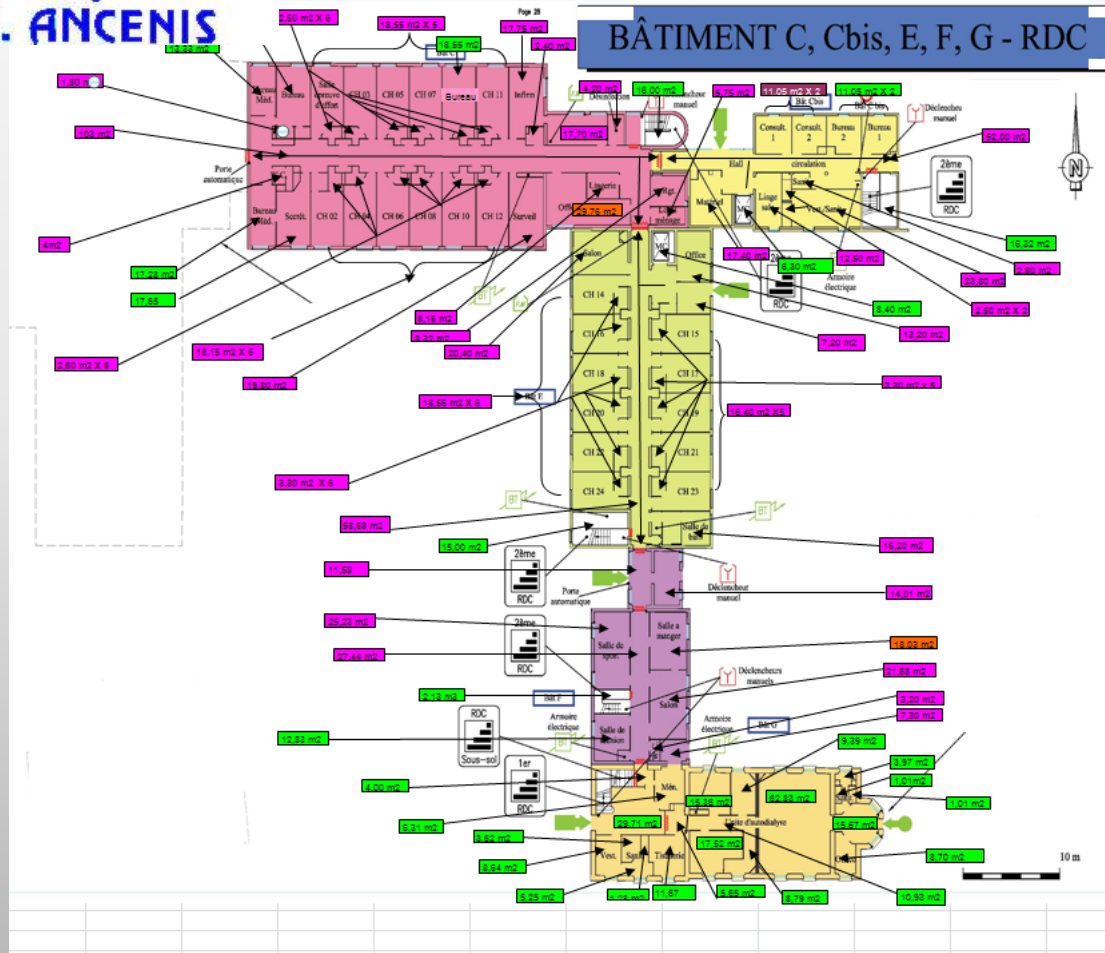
. ANCENIS

BÂTIMENT C, Cbis, E, F, G - RDC

Page 28

2,60 m2 X 6
18,55 m2 X 6
17,75 m2
18,55 m2
2,60 m2
18,55 m2
Bureau Méd.
Bureau
Salle épreuve d'effort
CH 03
CH 05
CH 07
Bureau
CH 11
Infirm
1,80 m2
4,20 m2
Déchets
16,00 m2
Déclencheur manuel
5,75 m2
11,05 m2 X 2
Bât Cbis
11,05 m2 X 2
Bât C bis
Déclencheur manuel
103 m2
17,70 m2
Consult. 1
Consult. 2
Bureau 2
Bureau 1
52,00 m2
Hall
circulation
2ème
RDC
Porte automatique
Bureau Méd.
Secrét.
CH 02
CH 04
CH 06
CH 08
CH 10
CH 12
Surveil
Lingerie
Office
29,79 m2
Rgt
Local ménage
Matériel
Linge sale
Sanit
Vest./Sanit
4m2
16,32 m2
17,28 m2
17,65
17,60 m2
8,30 m2
12,50 m2
23,80 m2
2,80 m2
Salon
MC
Office
RDC
Armoire électrique
2,50 m2 X 2
2,60 m2 X 6
BT
6,16 m2
5,40 m2
CH 14
CH 16
CH 15
4,32 m2
20,40 m2
13,20 m2
18,15 m2 X 6
7,20 m2
19,80 m2
CH 18
CH 17
3,30 m2 x 5
18,55 m2 X 6
Bât E
CH 20
CH 19
16,40 m2 X5
CH 22
CH 21
3,30 m2 X 6
CH 24
CH 23
BT
BT
55,68 m2
Salle de bain
15,00 m2
16,20 m2
2ème
RDC
11,58
Porte automatique
Déclencheur manuel
14,01 m2
25,22 m2
2ème
RDC
Salle de sport
Salle à manger
18,03 m2
27,44 m2
Déclencheurs manuels
21,88 m2
2,13 m2
Bât F
Salon
3,20 m2
Armoire électrique
Armoire électrique
Bât G
7,30 m2
RDC
Sous-sol
Salle de réunion
12,83 m2
9,39 m2
1er
RDC
3,97 m2
1,01 m2
4,00 m2
Méd.
15,35 m2
62,83 m2
1,01 m2
5,31 m2
29,71 m2
Unité d'autodialyse
15,57 m2
3,82 m2
17,52 m2
Vest.
Sanit.
Tisanerie
Office
8,70 m2
3,64 m2
10 m
5,25 m2
1,38 m2
11,57
5,65 m2
8,79 m2
10,93 m2